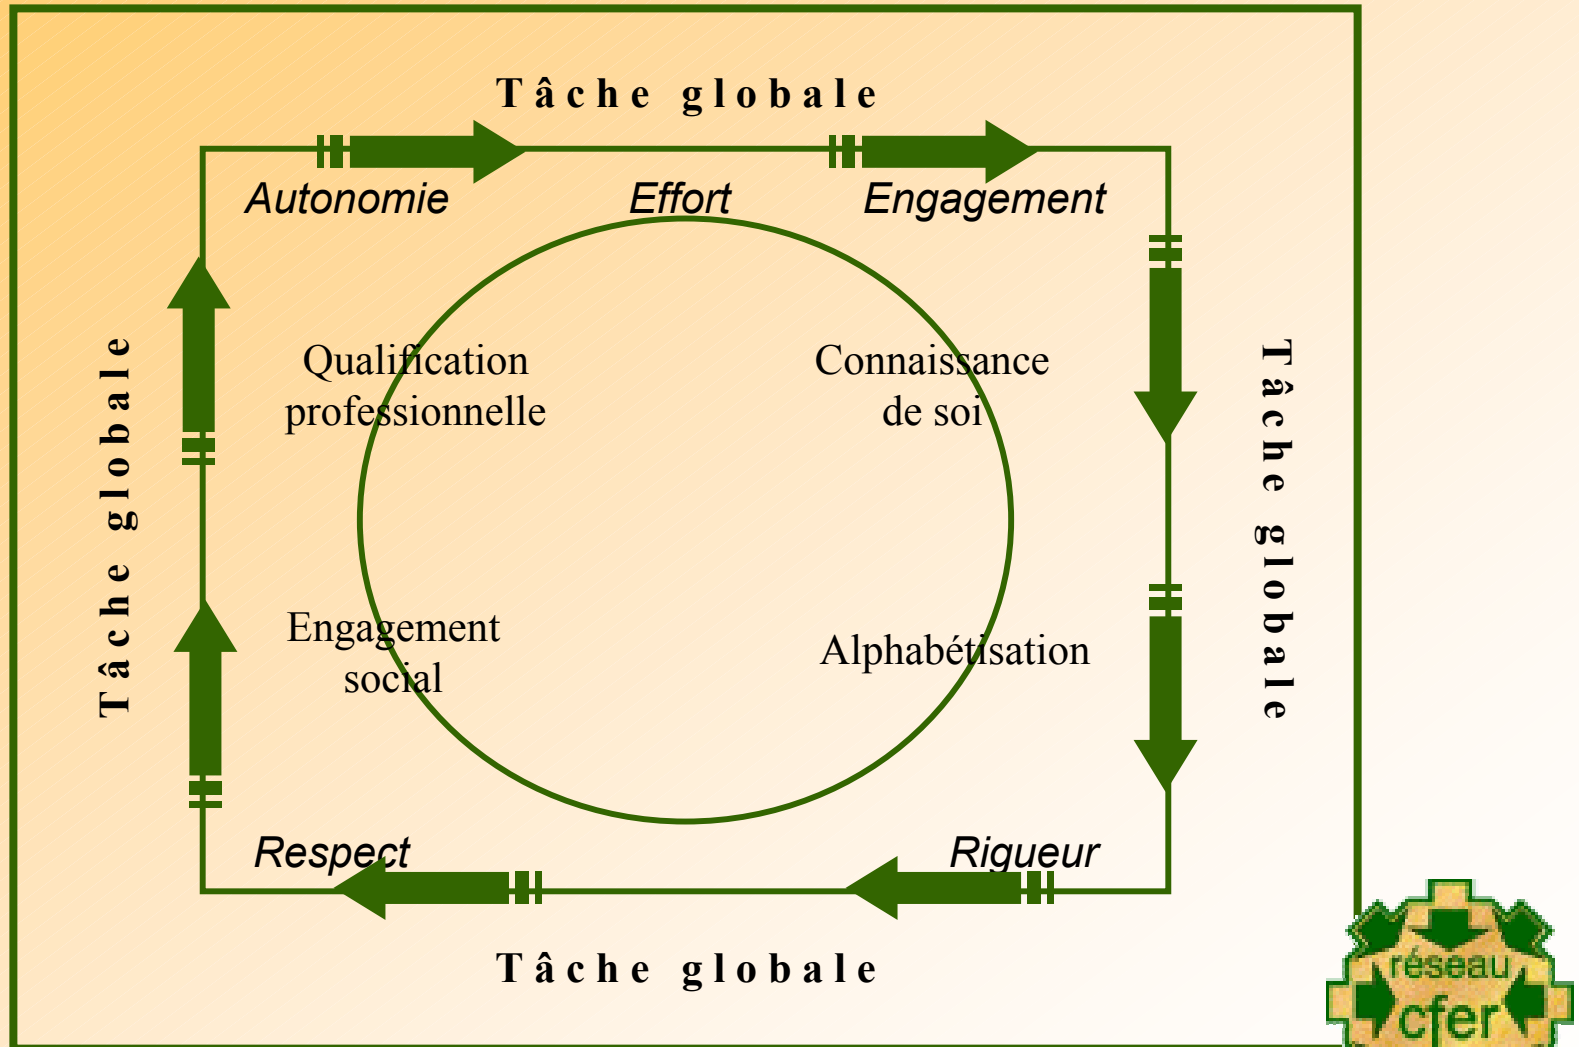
Tâche globale

Autonomie

Effort

Engagement

Tâche globale

Tâche globale

Qualification professionnelle

Connaissance de soi

Engagement social

Alphabétisation

Respect

Rigueur

Tâche globale

réseau cfer